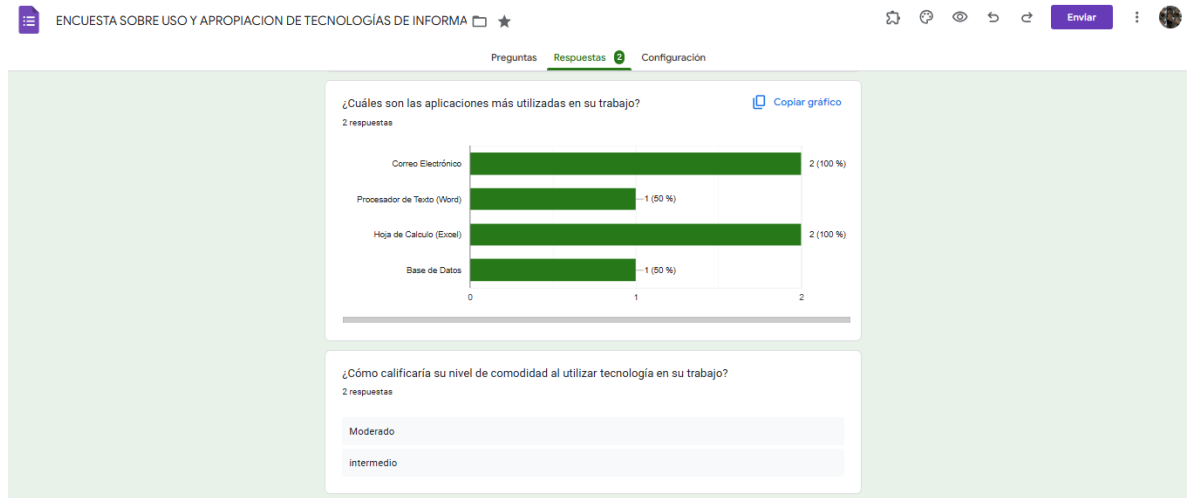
ENCUESTA SOBRE USO Y APROPIACION DE TECNOLOGÍAS DE INFORMA

Enviar

Preguntas Respuestas 2 Configuración

¿Cuáles son las aplicaciones más utilizadas en su trabajo?

Copiar gráfico

2 respuestas

Correo Electrónico — 2 (100 %)
Procesador de Texto (Word) — 1 (50 %)
Hoja de Calculo (Excel) — 2 (100 %)
Base de Datos — 1 (50 %)

0 1 2

¿Cómo calificaría su nivel de comodidad al utilizar tecnología en su trabajo?

2 respuestas

Moderado

intermedio